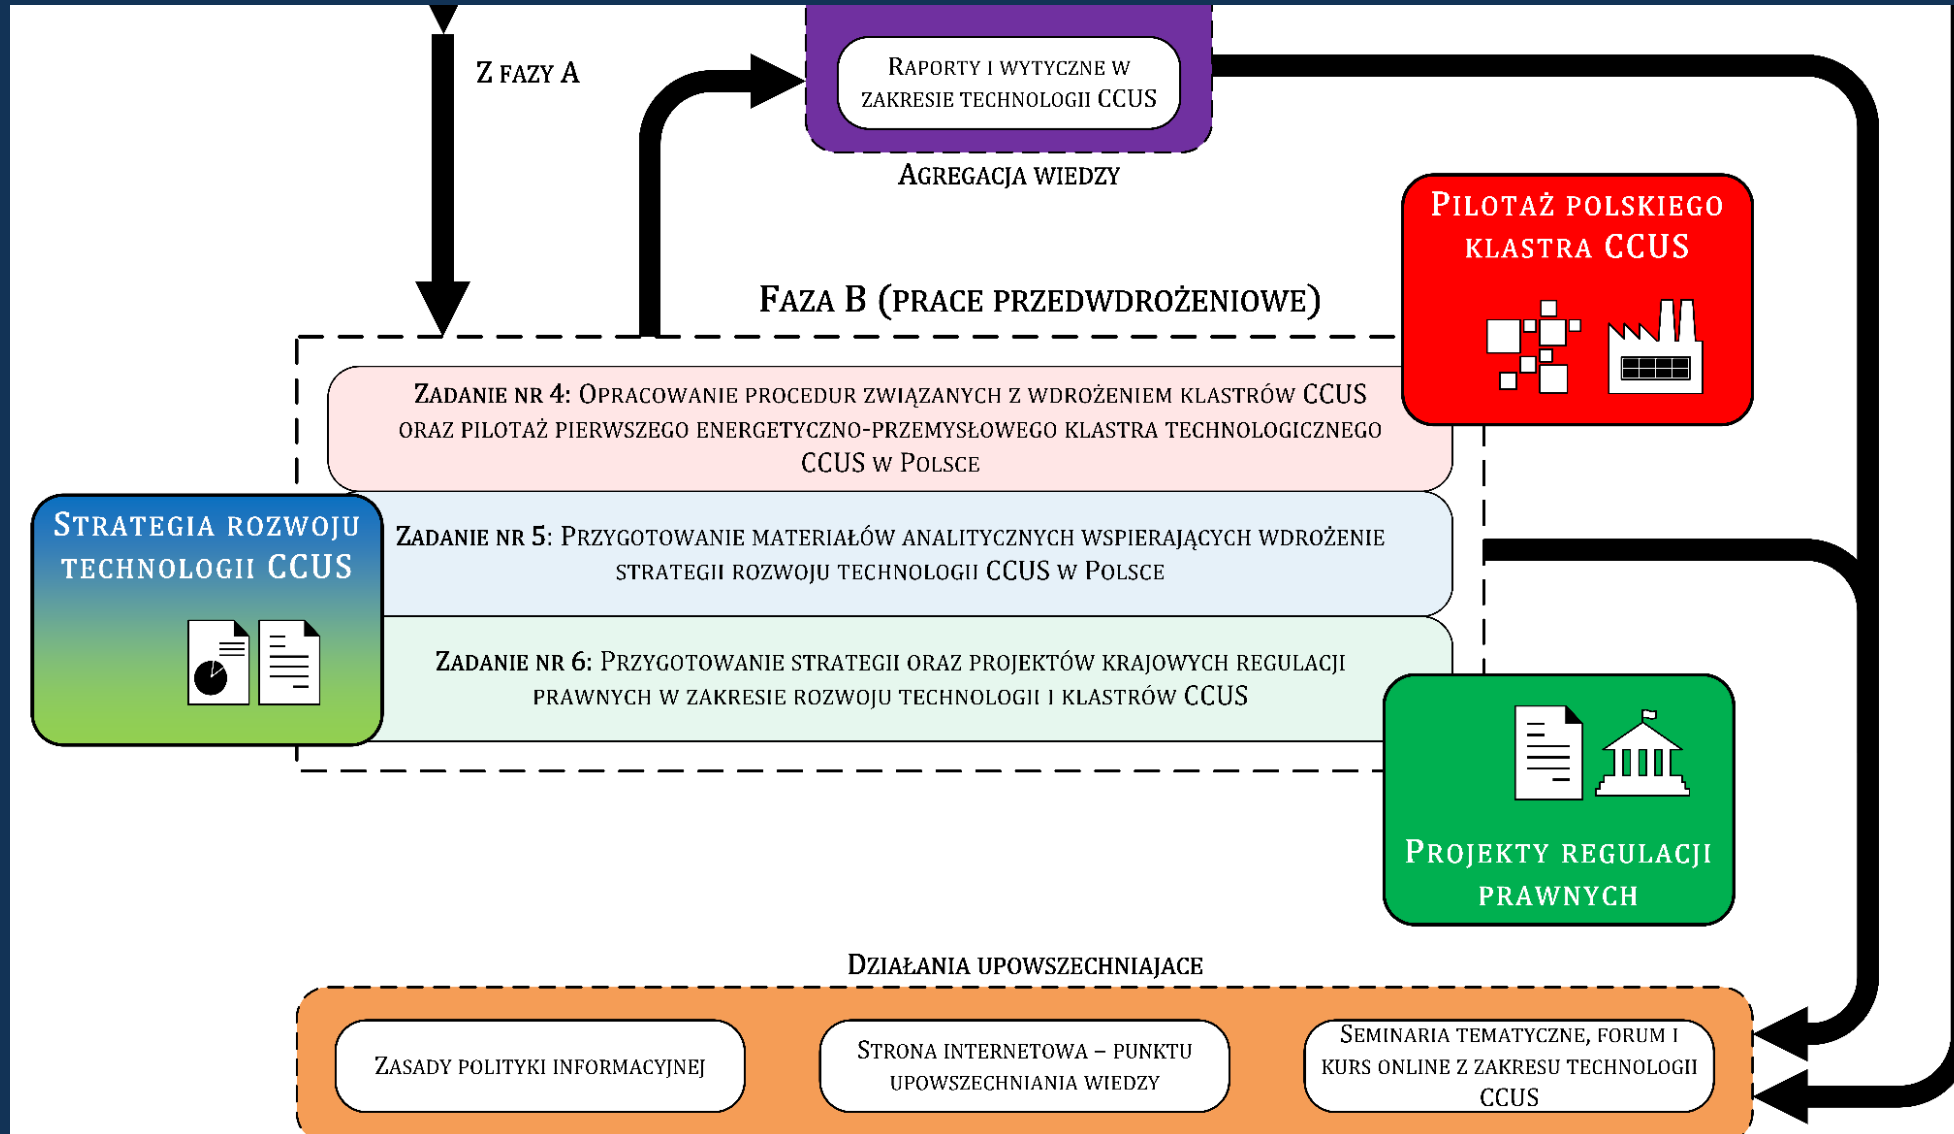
Z fazy A

Raporty i wytyczne w zakresie technologii CCUS

Agregacja wiedzy

Pilotaż polskiego klastra CCUS

Faza B (prace przedwdrożeniowe)

Zadanie nr 4: Opracowanie procedur związanych z wdrożeniem klastrów CCUS oraz pilotaż pierwszego energetyczno-przemysłowego klastra technologicznego CCUS w Polsce

Strategia rozwoju technologii CCUS

Zadanie nr 5: Przygotowanie materiałów analitycznych wspierających wdrożenie strategii rozwoju technologii CCUS w Polsce

Zadanie nr 6: Przygotowanie strategii oraz projektów krajowych regulacji prawnych w zakresie rozwoju technologii i klastrów CCUS

Projekty regulacji prawnych

Działania upowszechniajace

Zasady polityki informacyjnej

Strona internetowa – punktu upowszechniania wiedzy

Seminaria tematyczne, forum i kurs online z zakresu technologii CCUS